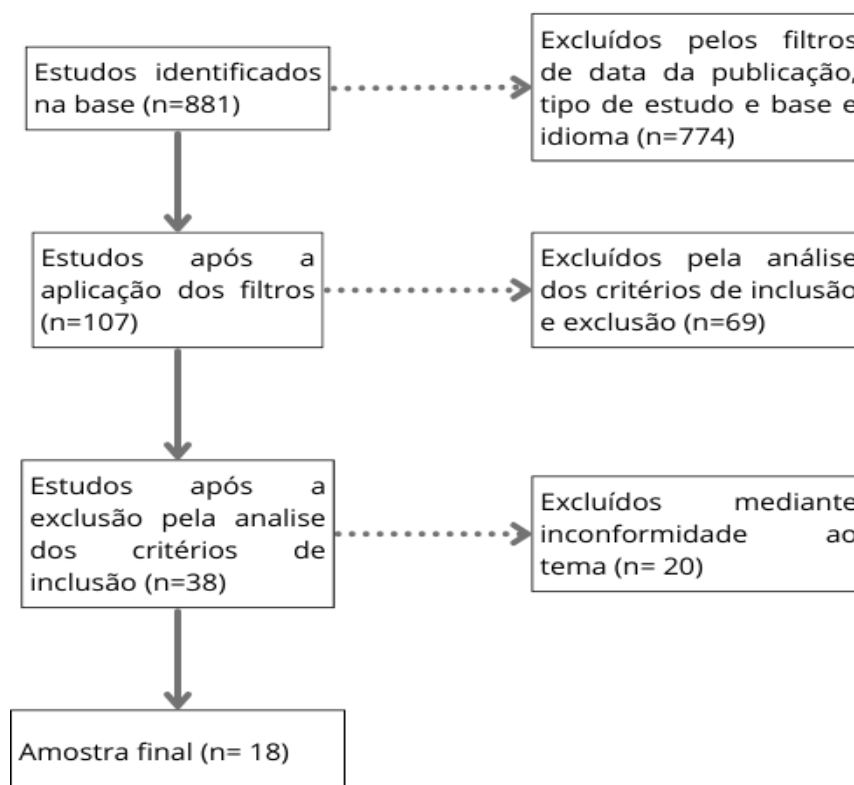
Estudos identificados na base (n=881)

Excluídos pelos filtros de data da publicação, tipo de estudo e base e idioma (n=774)

Estudos após a aplicação dos filtros (n=107)

Excluídos pela análise dos critérios de inclusão e exclusão (n=69)

Estudos após a exclusão pela analise dos critérios de inclusão (n=38)

Excluídos mediante inconformidade ao tema (n= 20)

Amostra final (n= 18)